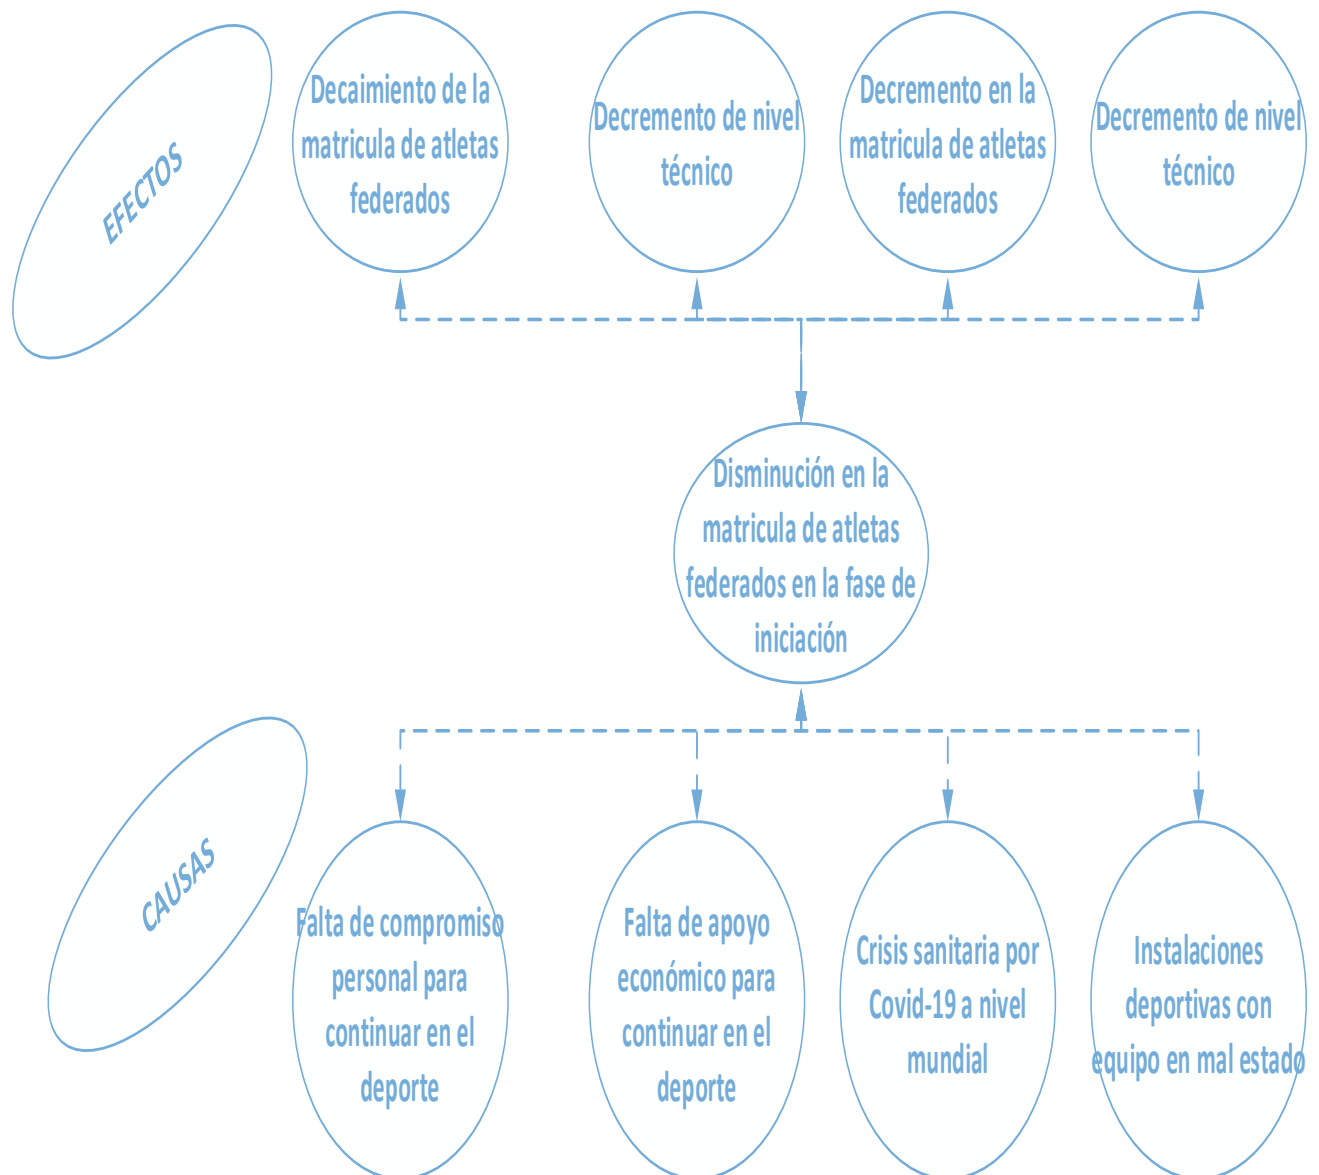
EFECTOS

Decaimiento de la matricula de atletas federados

Decremento de nivel técnico

Decremento en la matricula de atletas federados

Decremento de nivel técnico

Disminución en la matricula de atletas federados en la fase de iniciación

CAUSAS

Falta de compromiso personal para continuar en el deporte

Falta de apoyo económico para continuar en el deporte

Crisis sanitaria por Covid-19 a nivel mundial

Instalaciones deportivas con equipo en mal estado